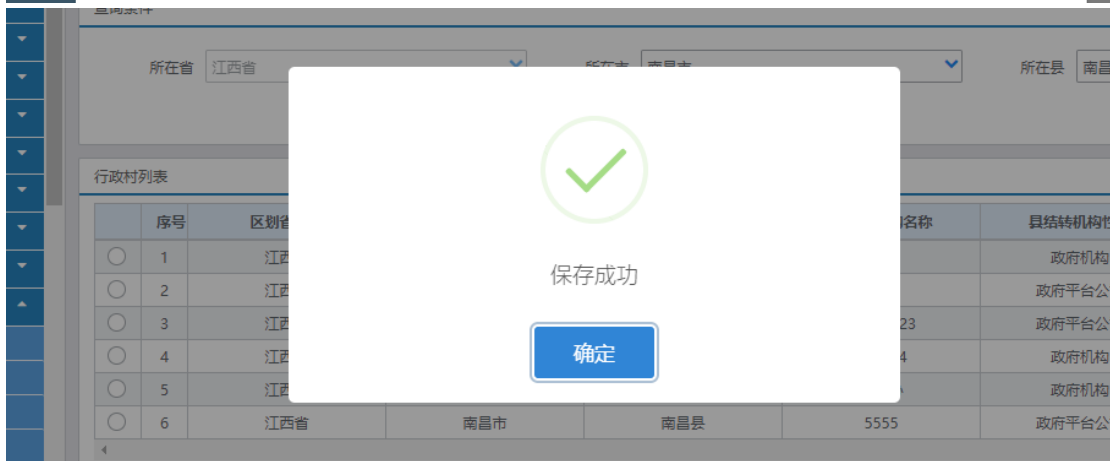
查询条件

所在省 江西省 所在市 南昌市 所在县 南昌

行政村列表

| | 序号 | 区划省 | | | 名称 | 县结转机构性 |
|---|---|---|---|---|---|---|
| | 1 | 江西 | | | | 政府机构 |
| | 2 | 江西 | | | | 政府平台公 |
| | 3 | 江西 | | | 23 | 政府平台公 |
| | 4 | 江西 | | | 4 | 政府机构 |
| | 5 | 江西 | | | | 政府机构 |
| | 6 | 江西省 | 南昌市 | 南昌县 | 5555 | 政府平台公 |

保存成功

确定